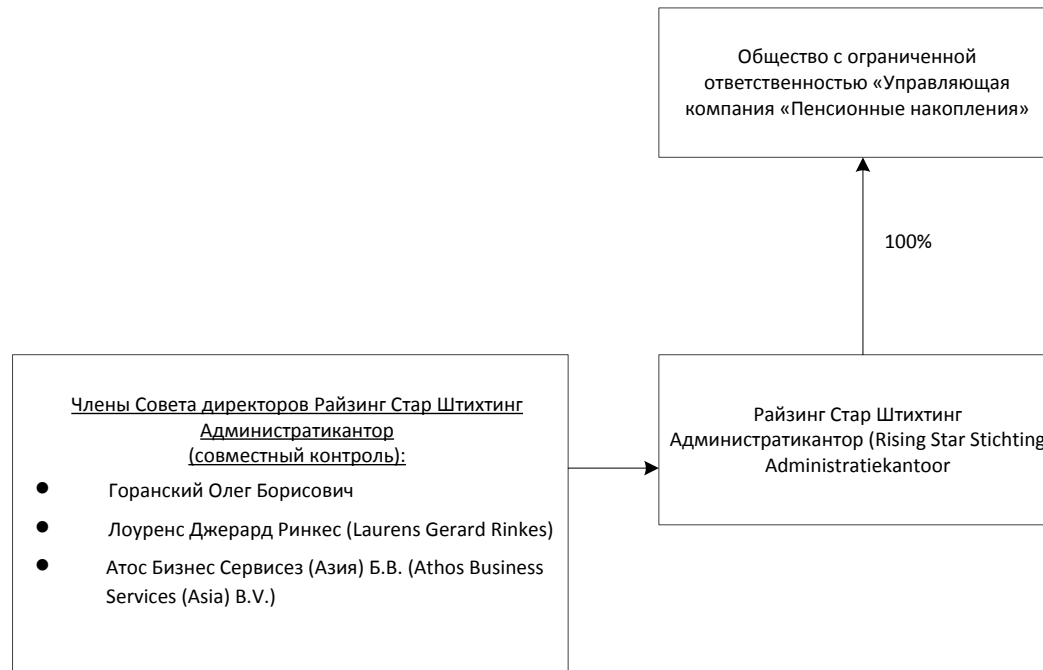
Общество с ограниченной ответственностью «Управляющая компания «Пенсионные накопления»

100%

Члены Совета директоров Райзинг Стар Штихтинг Администратикантор (совместный контроль):

- Горанский Олег Борисович
- Лоуренс Джерард Ринкес (Laurens Gerard Rinkes)
- Атос Бизнес Сервисез (Азия) Б.В. (Athos Business Services (Asia) B.V.)

Райзинг Стар Штихтинг Администратикантор (Rising Star Stichting Administratiekantoor